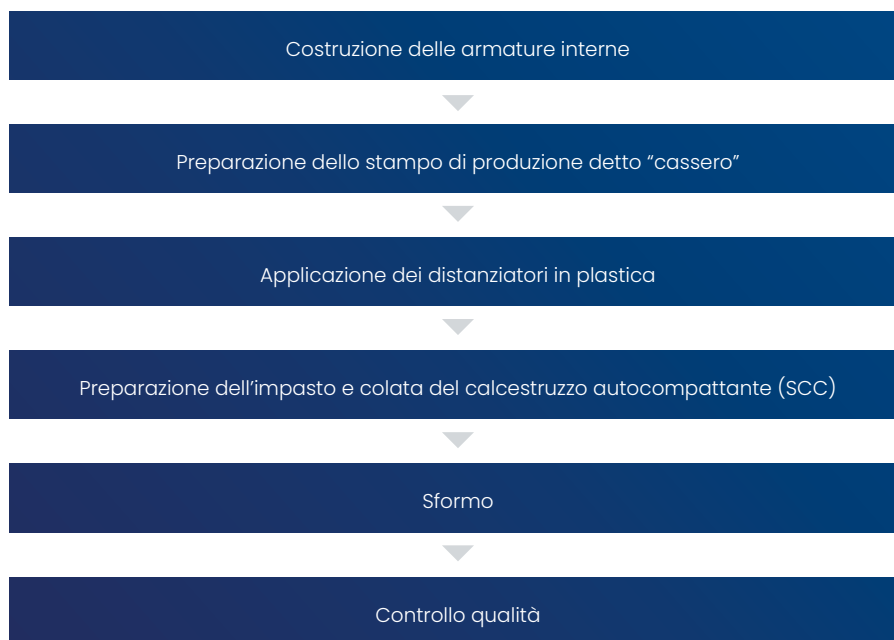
Costruzione delle armature interne

Preparazione dello stampo di produzione detto “cassero”

Applicazione dei distanziatori in plastica

Preparazione dell’impasto e colata del calcestruzzo autocompattante (SCC)

Sformo

Controllo qualità